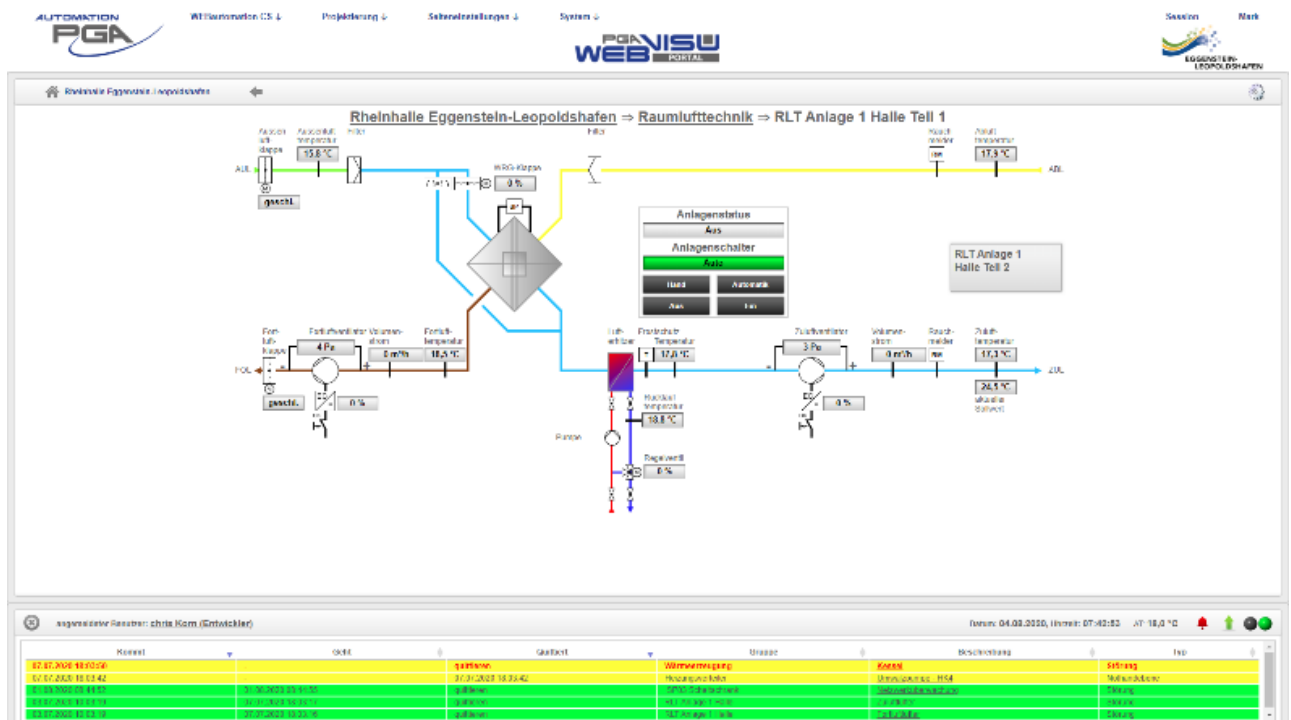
AUTOMATION PGA

WEBautomation CS ↓ Projektierung ↓ Seiteneinstellungen ↓ System ↓

PGA WEB VISU PORTAL

Session Mark

EGGENSTEIN-LEOPOLDSHAFEN

Rheinhalle Eggenstein-Leopoldshafen

Rheinhalle Eggenstein-Leopoldshafen ⇒ Raumlufttechnik ⇒ RLT Anlage 1 Halle Teil 1

Außenluftklappe
Außenlufttemperatur
15,8 °C
Filter
AUL
geschl.
WRG-Klappe
0 %
Filter
Rauchmelder
iae
Ablufttemperatur
17,9 °C
ABL

Anlagenstatus
Aus
Anlagenschalter
Auto
Hand
Automatik
Aus
Ein

RLT Anlage 1
Halle Teil 2

Fortluftklappe
Fortluftventilator
4 Pa
Volumenstrom
0 m³/h
Fortlufttemperatur
18,5 °C
FOL
geschl.
0 %
Lufterhitzer
Frostschutz Temperatur
17,0 °C
Zuluftventilator
3 Pa
Volumenstrom
0 m³/h
Rauchmelder
iae
Zulufttemperatur
17,3 °C
ZUL
24,5 °C
aktueller Sollwert
0 %
Rücklauftemperatur
18,8 °C
Pumpe
Regelventil
0 %

angemeldeter Benutzer: chris Korn (Entwickler)

Datum: 04.08.2020, Uhrzeit: 07:42:53 AT: 18,0 °C

| Kommt | Geht | Quittiert | Gruppe | Beschreibung | Typ |
|---|---|---|---|---|---|
| 07.07.2020 18:03:50 | - | quittieren | Wärmeerzeugung | Kessel | Störung |
| 07.07.2020 18:03:42 | - | 07.07.2020 18:03:42 | Heizungsverteiler | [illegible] | Meldung |
| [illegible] | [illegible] | quittieren | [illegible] | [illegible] | Störung |
| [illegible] | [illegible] | quittieren | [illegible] | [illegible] | Störung |
| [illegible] | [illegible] | quittieren | RLT Anlage 1 Halle | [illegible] | Störung |